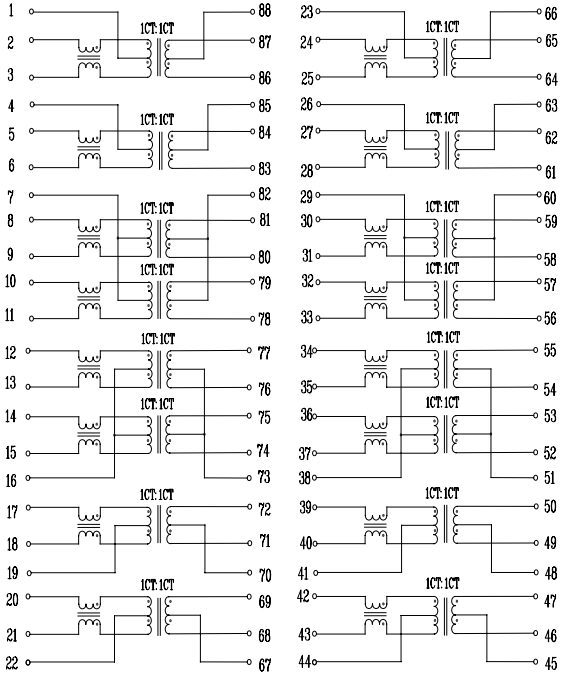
1
2
3
1CT:1CT
88
87
86

4
5
6
1CT:1CT
85
84
83

7
8
9
1CT:1CT
82
81
80

10
11
1CT:1CT
79
78

12
13
1CT:1CT
77
76

14
15
16
1CT:1CT
75
74
73

17
18
19
1CT:1CT
72
71
70

20
21
22
1CT:1CT
69
68
67

23
24
25
1CT:1CT
66
65
64

26
27
28
1CT:1CT
63
62
61

29
30
31
1CT:1CT
60
59
58

32
33
1CT:1CT
57
56

34
35
1CT:1CT
55
54

36
37
38
1CT:1CT
53
52
51

39
40
41
1CT:1CT
50
49
48

42
43
44
1CT:1CT
47
46
45